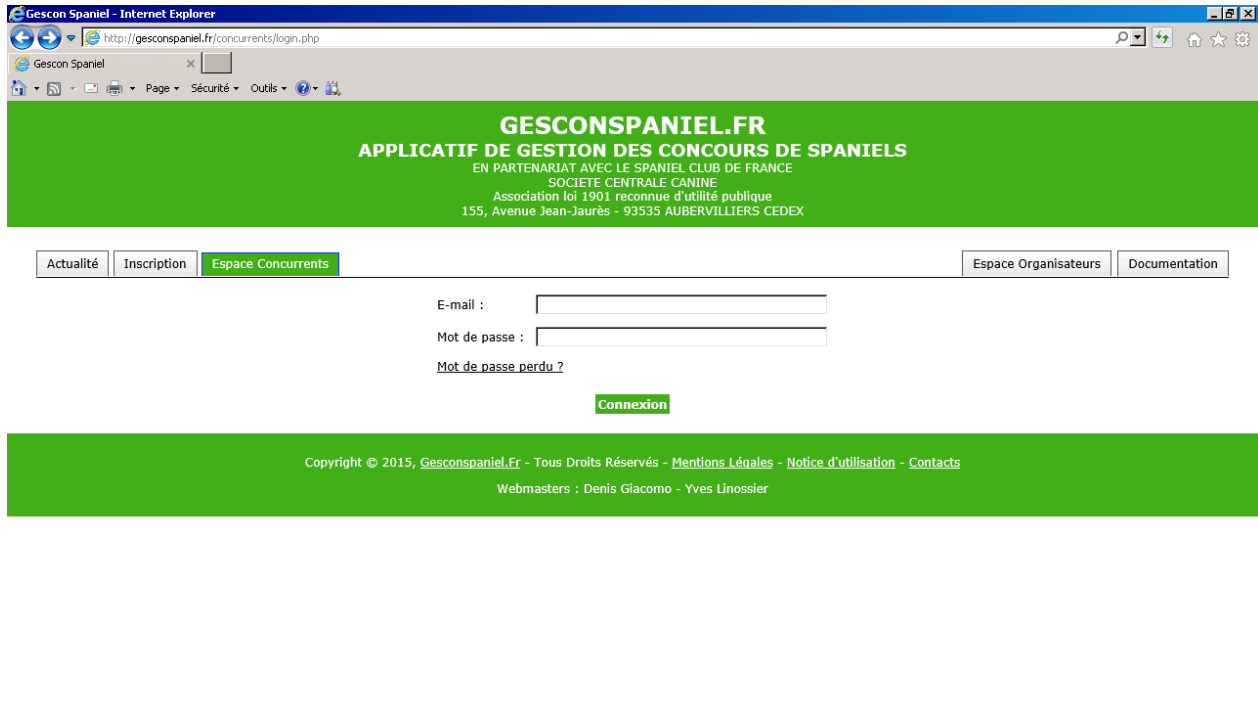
Gescon Spaniel - Internet Explorer

http://gesconspaniel.fr/concurrents/login.php

Gescon Spaniel

Page ▾ Sécurité ▾ Outils ▾

GESCONSPANIEL.FR
APPLICATIF DE GESTION DES CONCOURS DE SPANIELS
EN PARTENARIAT AVEC LE SPANIEL CLUB DE FRANCE
SOCIETE CENTRALE CANINE
Association loi 1901 reconnue d'utilité publique
155, Avenue Jean-Jaurès - 93535 AUBERVILLIERS CEDEX

Actualité | Inscription | Espace Concurrents | Espace Organisateurs | Documentation

E-mail :

Mot de passe :

Mot de passe perdu ?

Connexion

Copyright © 2015, Gesconspaniel.Fr - Tous Droits Réservés - Mentions Légales - Notice d'utilisation - Contacts

Webmasters : Denis Giacomo - Yves Linossier